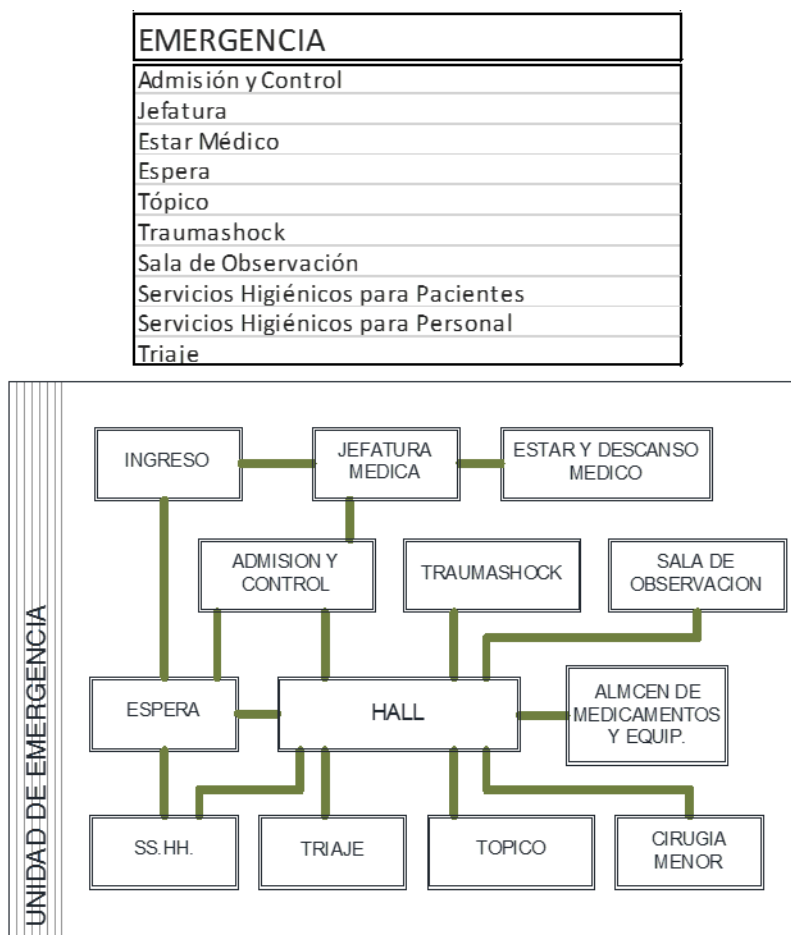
| EMERGENCIA |
|---|
| Admisión y Control |
| Jefatura |
| Estar Médico |
| Espera |
| Tópico |
| Traumashock |
| Sala de Observación |
| Servicios Higiénicos para Pacientes |
| Servicios Higiénicos para Personal |
| Triaje |

UNIDAD DE EMERGENCIA

INGRESO

JEFATURA MEDICA

ESTAR Y DESCANSO MEDICO

ADMISION Y CONTROL

TRAUMASHOCK

SALA DE OBSERVACION

ESPERA

HALL

ALMCEN DE MEDICAMENTOS Y EQUIP.

SS.HH.

TRIAJE

TOPICO

CIRUGIA MENOR